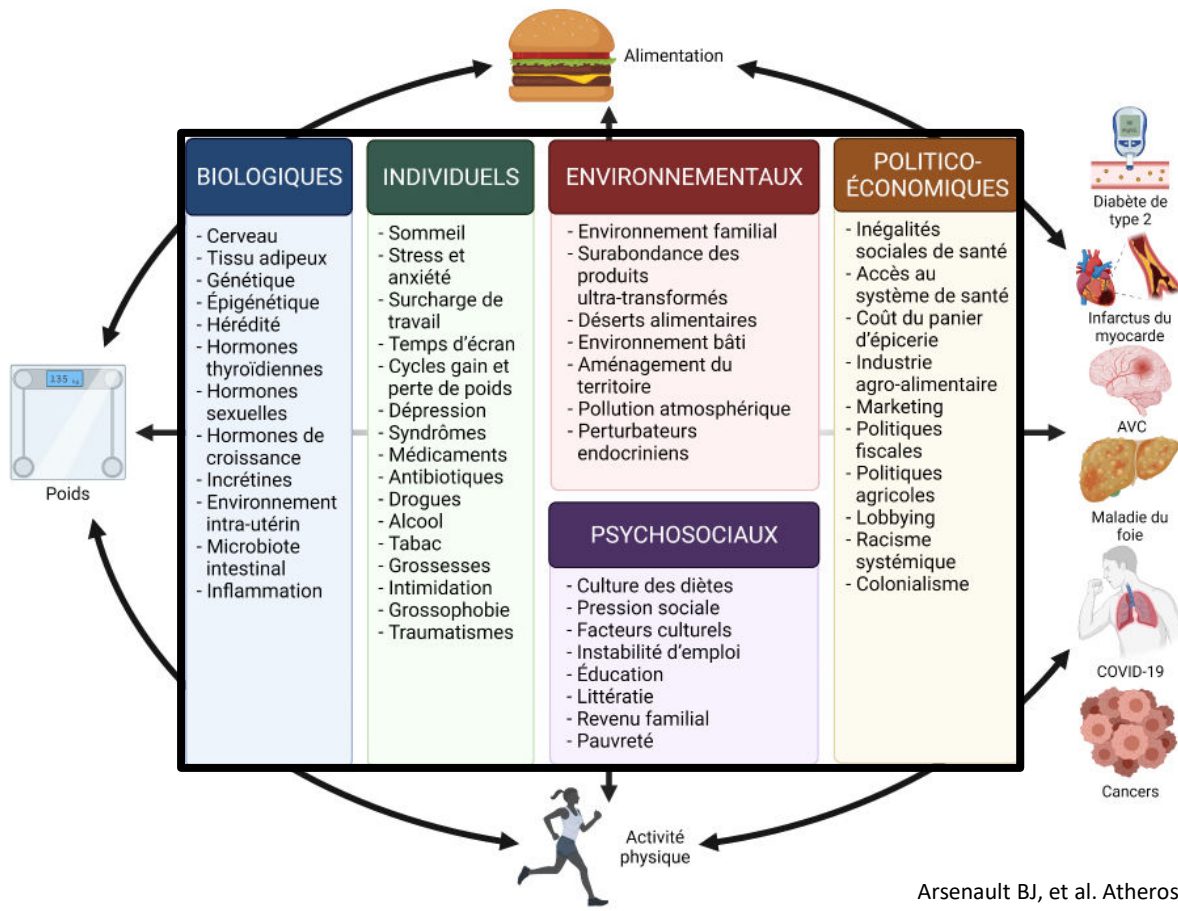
Alimentation

BIOLOGIQUES
- Cerveau
- Tissu adipeux
- Génétique
- Épigénétique
- Hérédité
- Hormones thyroïdiennes
- Hormones sexuelles
- Hormones de croissance
- Incrétines
- Environnement intra-utérin
- Microbiote intestinal
- Inflammation

INDIVIDUELS
- Sommeil
- Stress et anxiété
- Surcharge de travail
- Temps d'écran
- Cycles gain et perte de poids
- Dépression
- Syndrômes
- Médicaments
- Antibiotiques
- Drogues
- Alcool
- Tabac
- Grossesses
- Intimidation
- Grossophobie
- Traumatismes

ENVIRONNEMENTAUX
- Environnement familial
- Surabondance des produits ultra-transformés
- Déserts alimentaires
- Environnement bâti
- Aménagement du territoire
- Pollution atmosphérique
- Perturbateurs endocriniens

PSYCHOSOCIAUX
- Culture des diètes
- Pression sociale
- Facteurs culturels
- Instabilité d'emploi
- Éducation
- Littératie
- Revenu familial
- Pauvreté

POLITICO-ÉCONOMIQUES
- Inégalités sociales de santé
- Accès au système de santé
- Coût du panier d'épicerie
- Industrie agro-alimentaire
- Marketing
- Politiques fiscales
- Politiques agricoles
- Lobbying
- Racisme systémique
- Colonialisme

135 kg
Poids

Diabète de type 2
Infarctus du myocarde
AVC
Maladie du foie
COVID-19
Cancers

Activité physique

Arsenault BJ, et al. Atheros